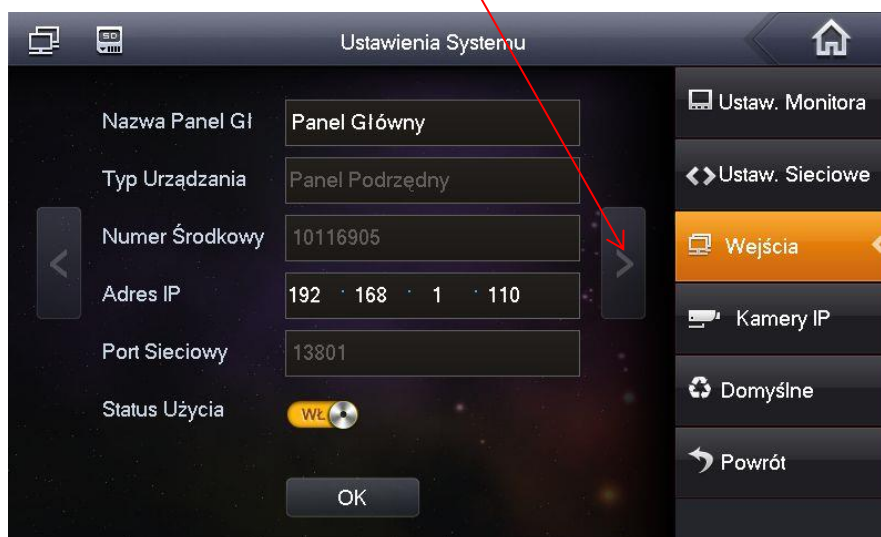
SD

Ustawienia Systemu

Nazwa Panel Gł | Panel Główny

Typ Urządzania | Panel Podrzędny

Numer Środkowy | 10116905

Adres IP | 192 . 168 . 1 . 110

Port Sieciowy | 13801

Status Użycia | WŁ

OK

Ustaw. Monitora

Ustaw. Sieciowe

Wejścia

Kamery IP

Domyślne

Powrót